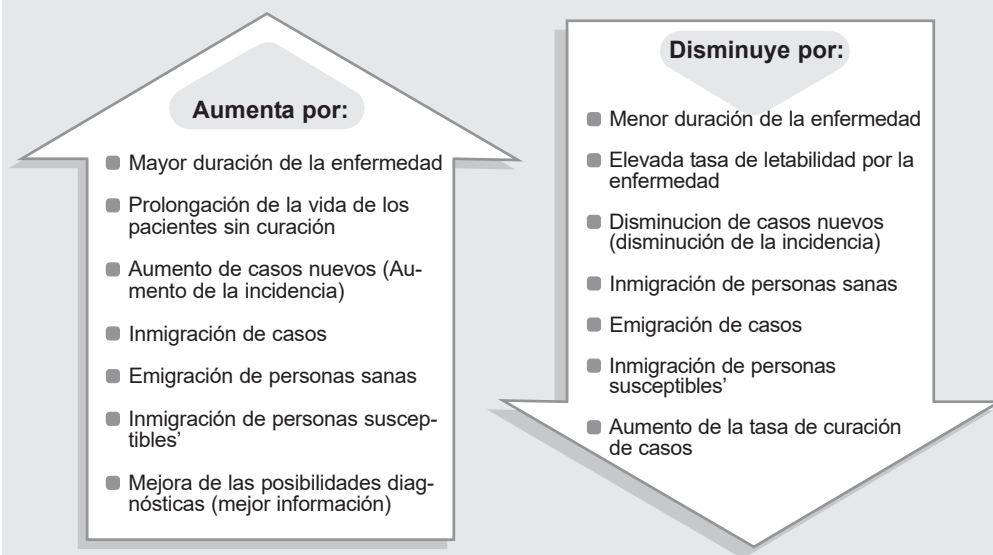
Aumenta por:

Mayor duración de la enfermedad

Prolongación de la vida de los pacientes sin curación

Aumento de casos nuevos (Aumento de la incidencia)

Inmigración de casos

Emigración de personas sanas

Inmigración de personas susceptibles'

Mejora de las posibilidades diagnósticas (mejor información)

Disminuye por:

Menor duración de la enfermedad

Elevada tasa de letabilidad por la enfermedad

Disminucion de casos nuevos (disminución de la incidencia)

Inmigración de personas sanas

Emigración de casos

Inmigración de personas susceptibles'

Aumento de la tasa de curación de casos